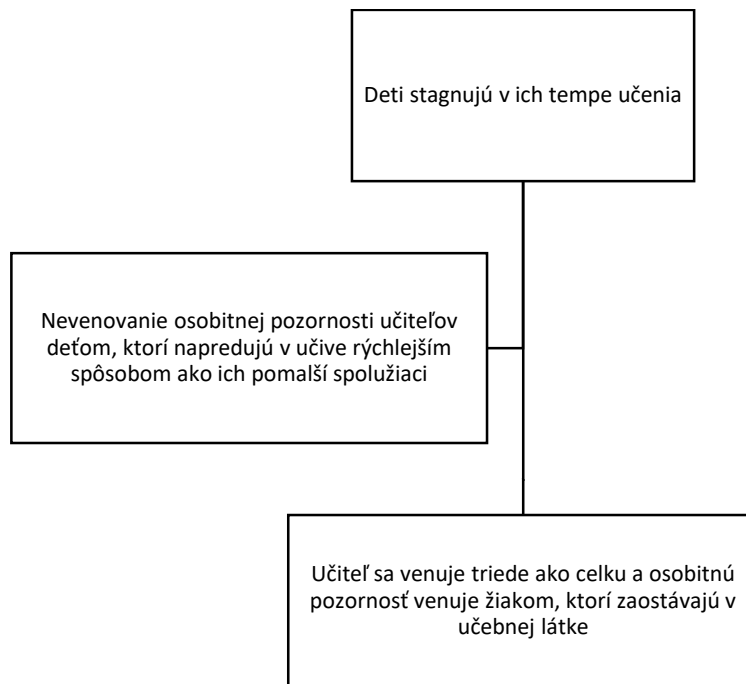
Deti stagnujú v ich tempe učenia

Nevenovanie osobitnej pozornosti učiteľov deťom, ktorí napredujú v učive rýchlejším spôsobom ako ich pomalší spolužiaci

Učiteľ sa venuje triede ako celku a osobitnú pozornosť venuje žiakom, ktorí zaostávajú v učebnej látke